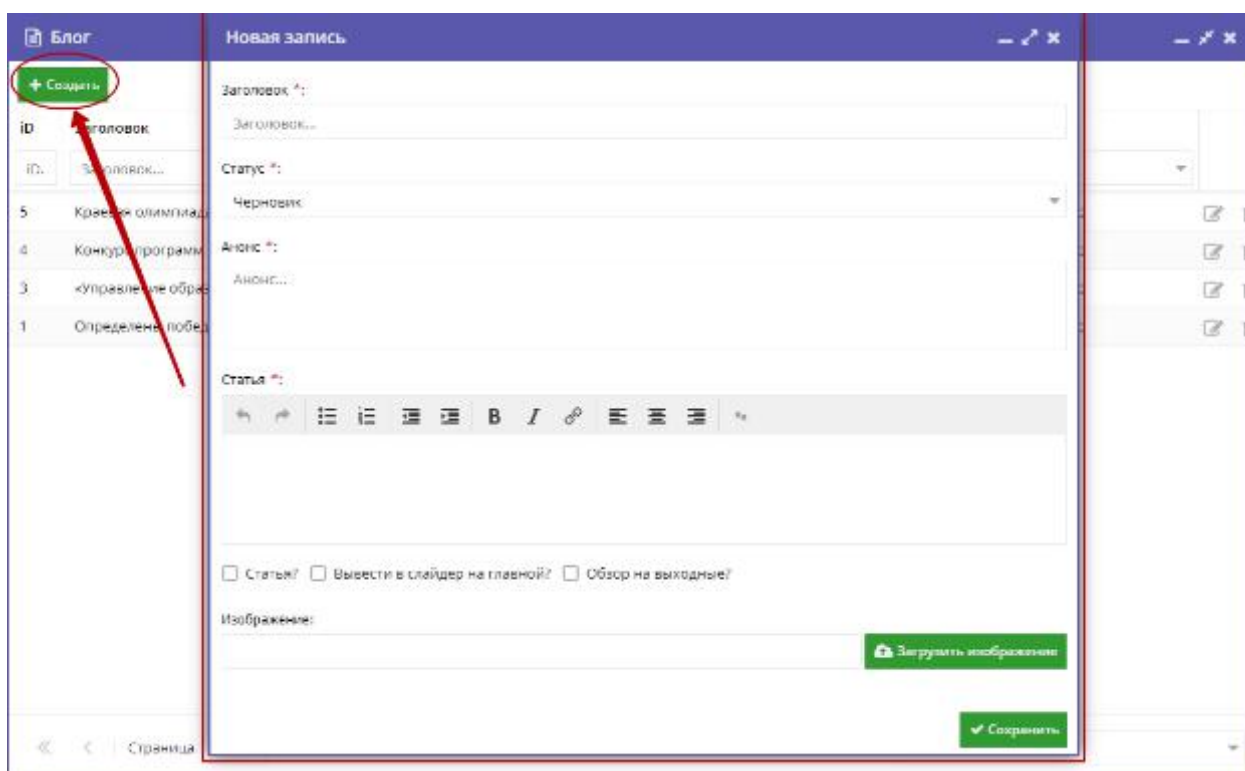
Блог

+ Создать

ID Заголовок

ID.. Заголовок...

5 Краевая олимпиад

4 Конкурс программ

3 «Управление обра

1 Определены побед

Страница

Новая запись

Заголовок *:

Заголовок...

Статус *:

Черновик

Анонс *:

Анонс...

Статья *:

B I

☐ Статья? ☐ Вывести в слайдер на главной? ☐ Обзор на выходные?

Изображение:

Загрузить изображение

✔ Сохранить